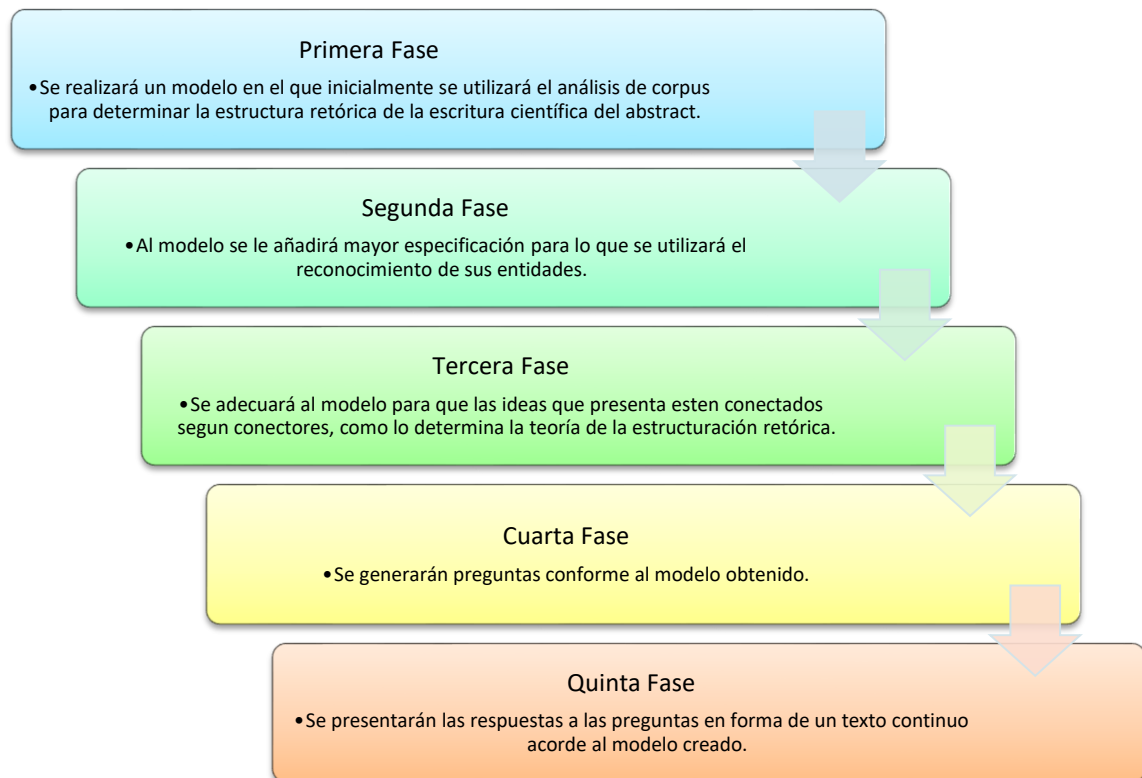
Primera Fase

•Se realizará un modelo en el que inicialmente se utilizará el análisis de corpus para determinar la estructura retórica de la escritura científica del abstract.

Segunda Fase

•Al modelo se le añadirá mayor especificación para lo que se utilizará el reconocimiento de sus entidades.

Tercera Fase

•Se adecuará al modelo para que las ideas que presenta esten conectados segun conectores, como lo determina la teoría de la estructuración retórica.

Cuarta Fase

•Se generarán preguntas conforme al modelo obtenido.

Quinta Fase

•Se presentarán las respuestas a las preguntas en forma de un texto continuo acorde al modelo creado.